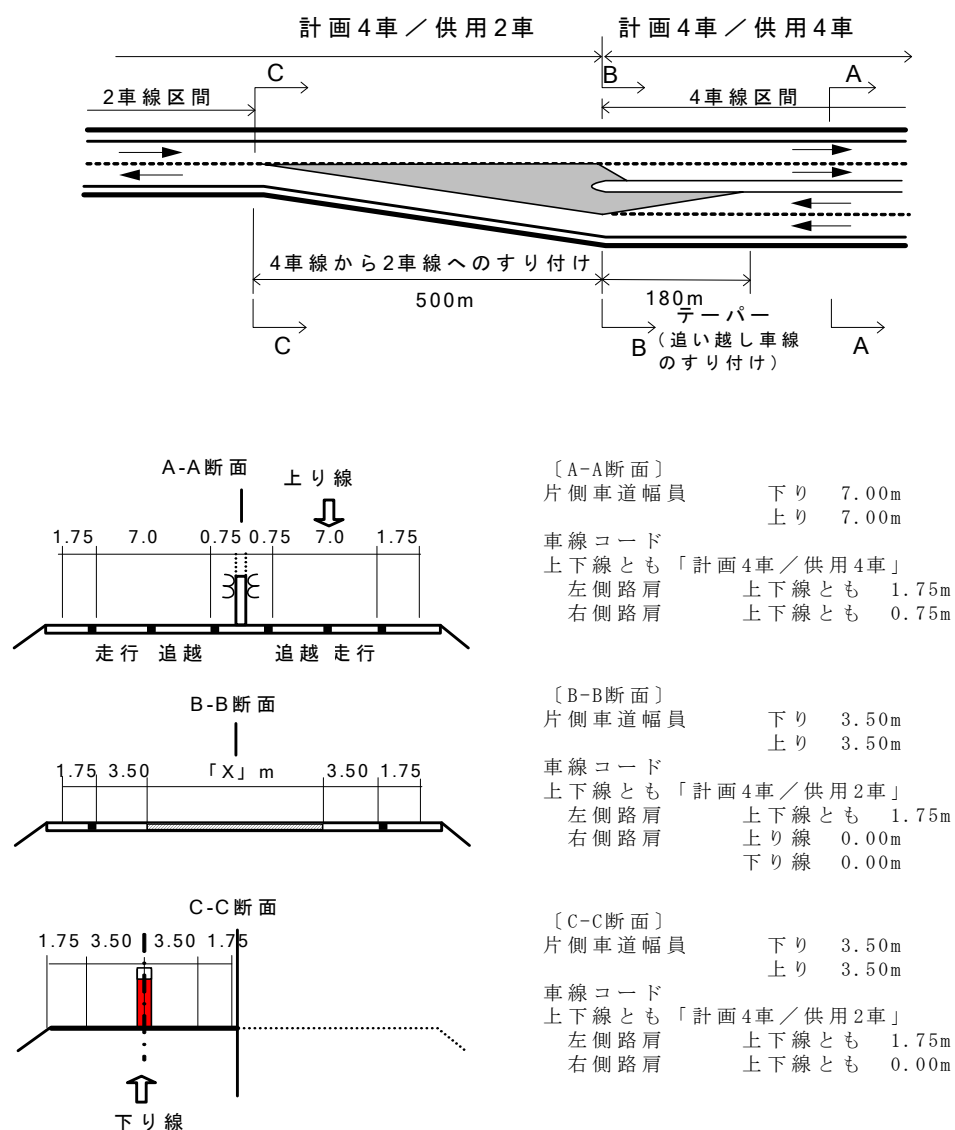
計画4車／供用2車

計画4車／供用4車

C

B

A

2車線区間

4車線区間

4車線から2車線へのすり付け

500m

180m

テーパー
（追い越し車線のすり付け）

C

B

A

A-A断面

上り線

1.75 7.0 0.75 0.75 7.0 1.75

走行 追越 追越 走行

〔A-A断面〕
片側車道幅員 下り 7.00m
上り 7.00m
車線コード
上下線とも「計画4車／供用4車」
左側路肩 上下線とも 1.75m
右側路肩 上下線とも 0.75m

B-B断面

1.75 3.50 「X」m 3.50 1.75

〔B-B断面〕
片側車道幅員 下り 3.50m
上り 3.50m
車線コード
上下線とも「計画4車／供用2車」
左側路肩 上下線とも 1.75m
右側路肩 上り線 0.00m
下り線 0.00m

C-C断面

1.75 3.50 3.50 1.75

下り線

〔C-C断面〕
片側車道幅員 下り 3.50m
上り 3.50m
車線コード
上下線とも「計画4車／供用2車」
左側路肩 上下線とも 1.75m
右側路肩 上下線とも 0.00m